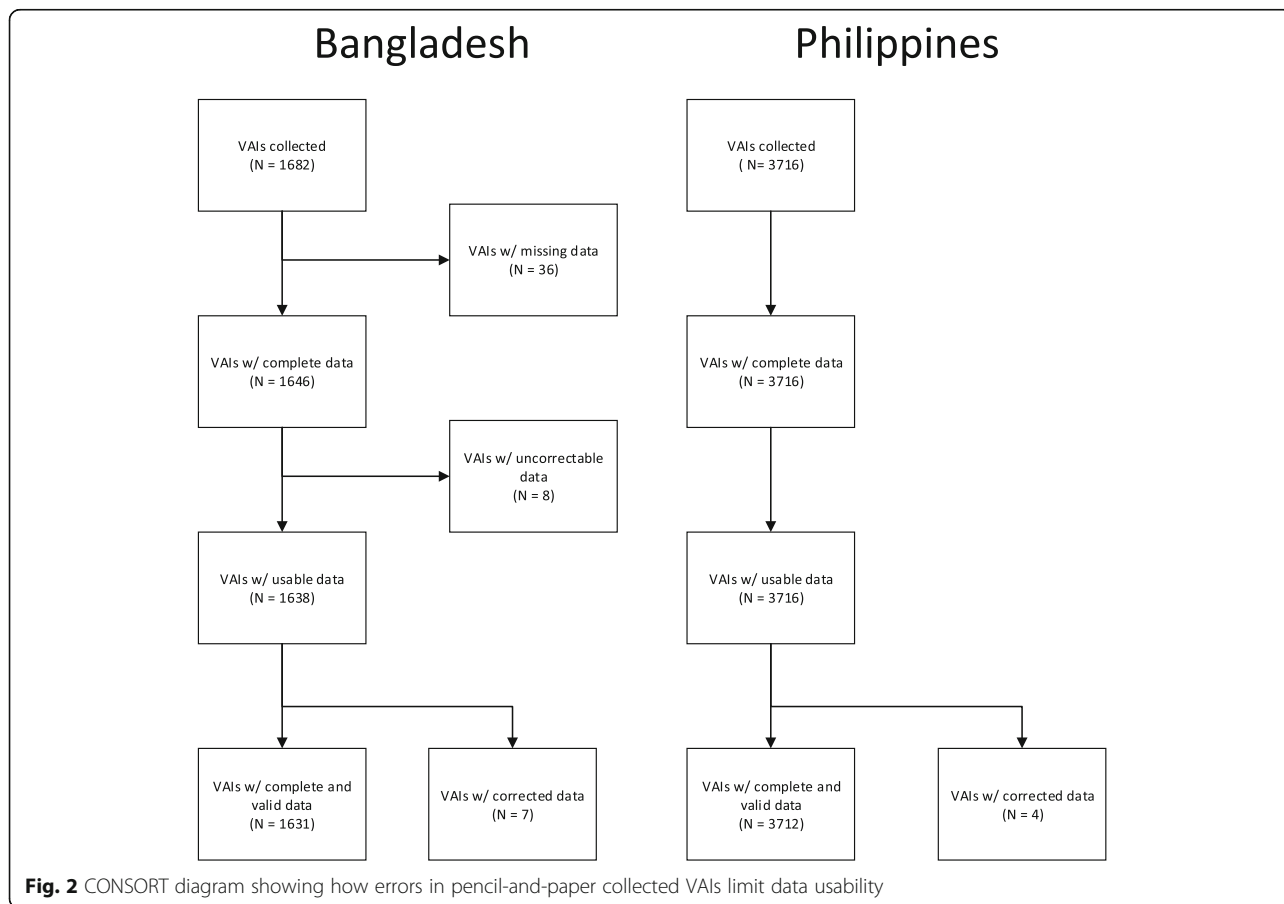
Bangladesh

Philippines

VAIs collected
(N = 1682)

VAIs w/ missing data
(N = 36)

VAIs w/ complete data
(N = 1646)

VAIs w/ uncorrectable data
(N = 8)

VAIs w/ usable data
(N = 1638)

VAIs w/ complete and valid data
(N = 1631)

VAIs w/ corrected data
(N = 7)

VAIs collected
( N = 3716)

VAIs w/ complete data
(N = 3716)

VAIs w/ usable data
(N = 3716)

VAIs w/ complete and valid data
(N = 3712)

VAIs w/ corrected data
(N = 4)

**Fig. 2** CONSORT diagram showing how errors in pencil-and-paper collected VAIs limit data usability